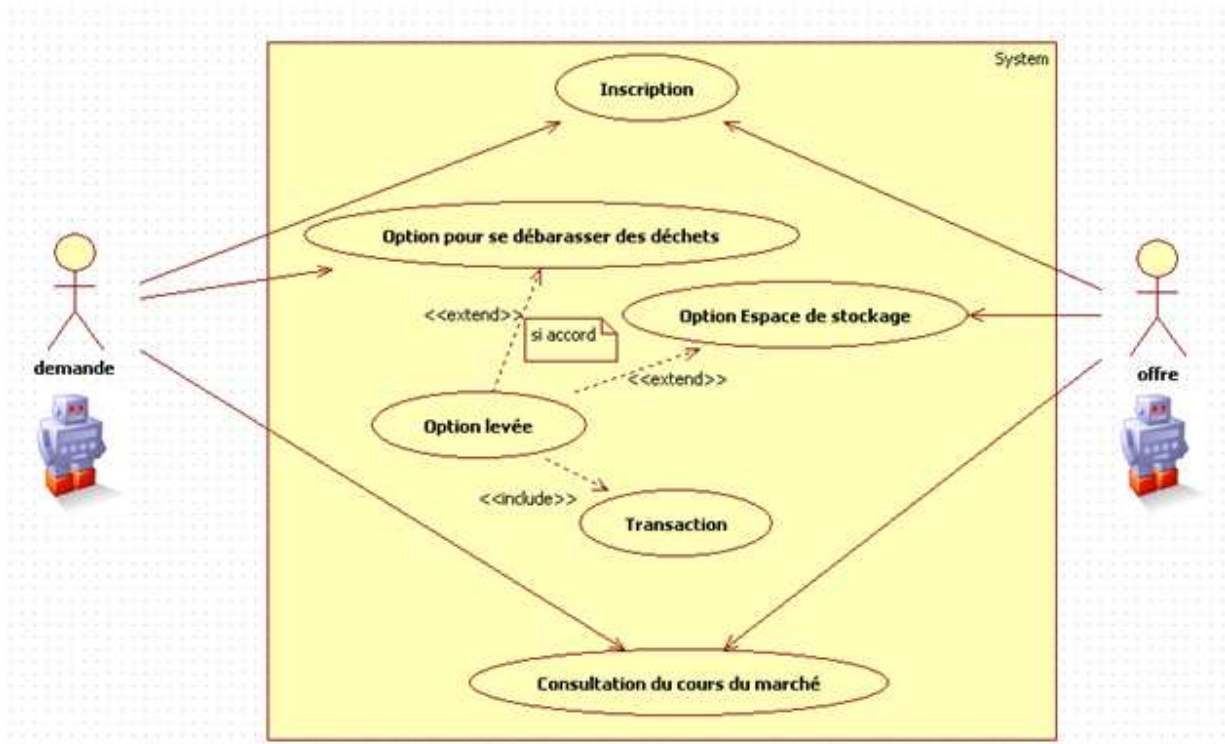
System

Inscription

Option pour se débarasser des déchets

<<extend>>

si accord

Option Espace de stockage

<<extend>>

demande

offre

Option levée

<<include>>

Transaction

Consultation du cours du marché